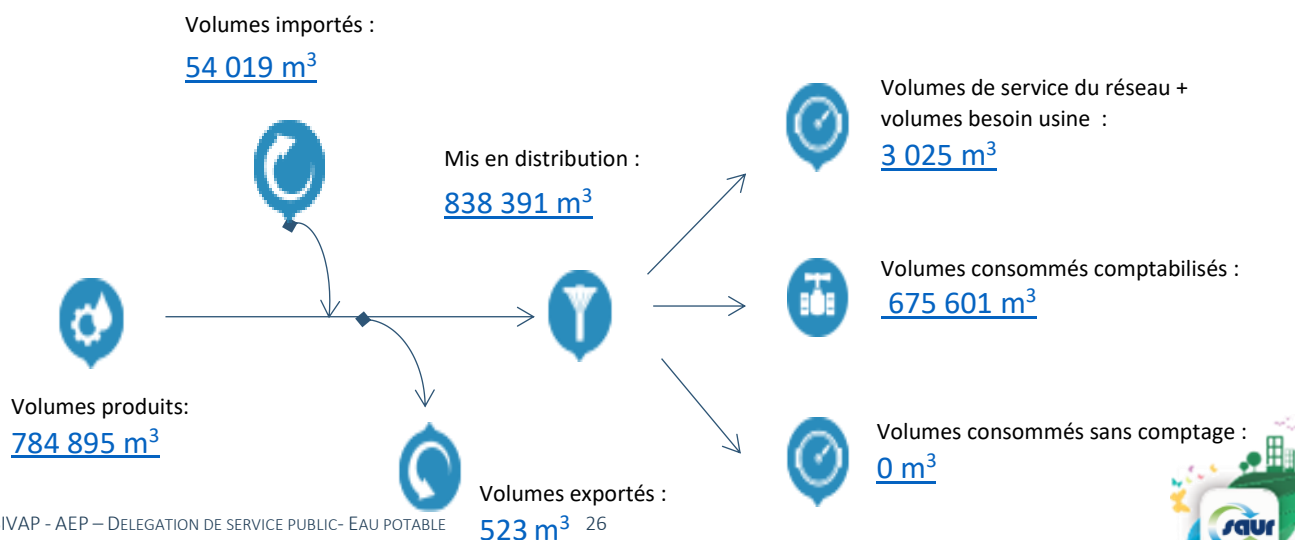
Volumes importés :

54 019 m$^3$

Mis en distribution :

838 391 m$^3$

Volumes de service du réseau + volumes besoin usine :

3 025 m$^3$

Volumes consommés comptabilisés :

675 601 m$^3$

Volumes produits:

784 895 m$^3$

Volumes consommés sans comptage :

0 m$^3$

Volumes exportés :

523 m$^3$

IVAP - AEP – DELEGATION DE SERVICE PUBLIC- EAU POTABLE 26

saur